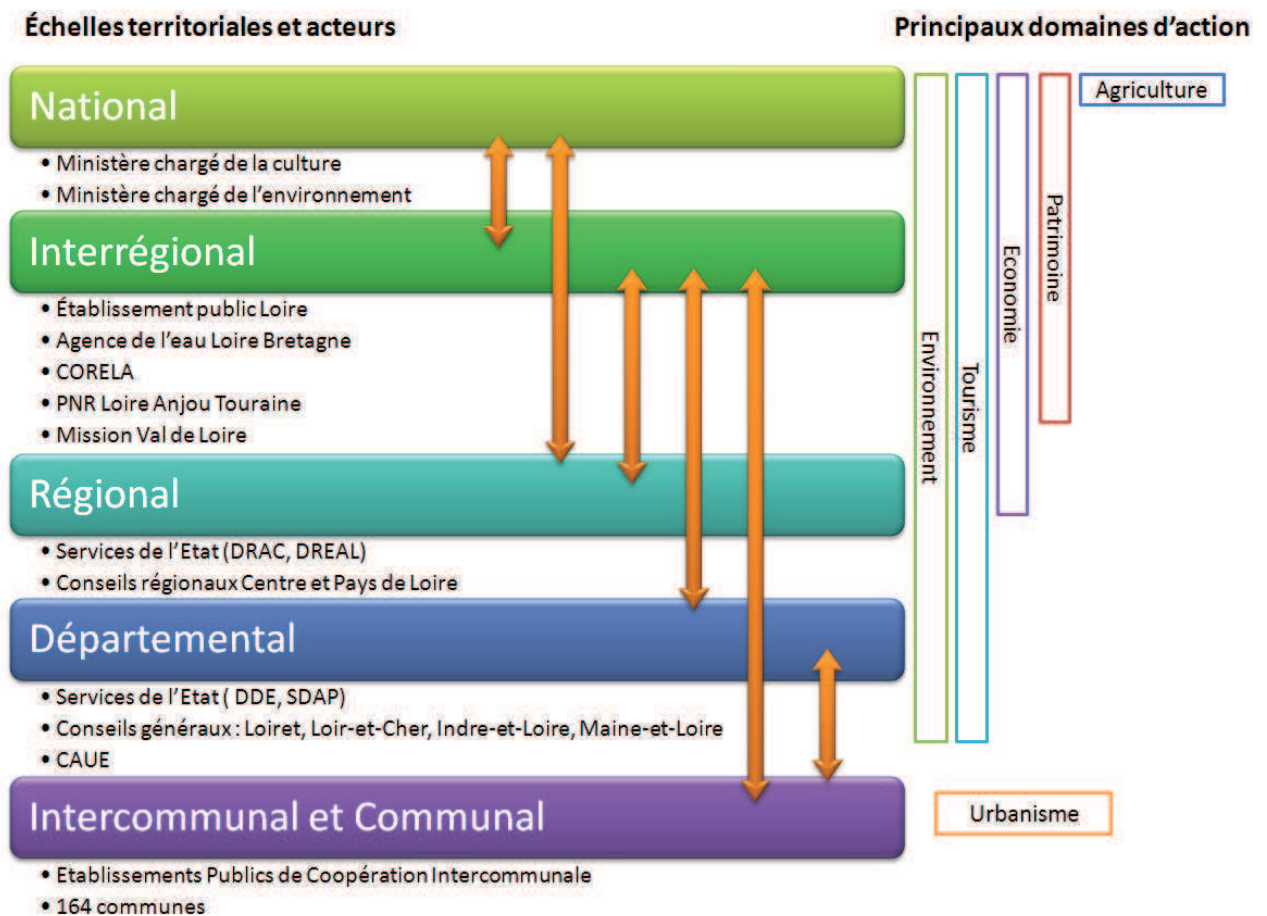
Échelles territoriales et acteurs

Principaux domaines d'action

National

• Ministère chargé de la culture
• Ministère chargé de l'environnement

Interrégional

• Établissement public Loire
• Agence de l'eau Loire Bretagne
• CORELA
• PNR Loire Anjou Touraine
• Mission Val de Loire

Régional

• Services de l'Etat (DRAC, DREAL)
• Conseils régionaux Centre et Pays de Loire

Départemental

• Services de l'Etat ( DDE, SDAP)
• Conseils généraux : Loiret, Loir-et-Cher, Indre-et-Loire, Maine-et-Loire
• CAUE

Intercommunal et Communal

• Etablissements Publics de Coopération Intercommunale
• 164 communes

Environnement

Tourisme

Economie

Patrimoine

Agriculture

Urbanisme